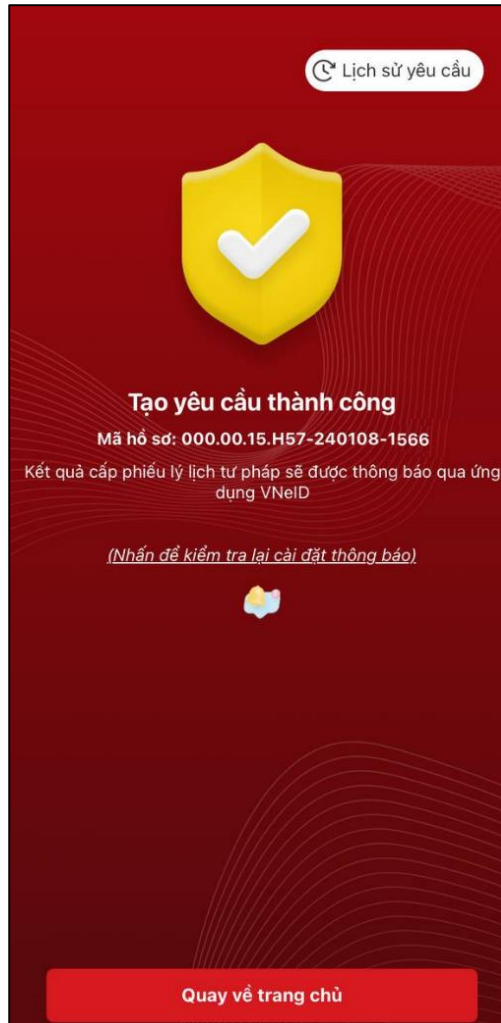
Lịch sử yêu cầu

Tạo yêu cầu thành công

Mã hồ sơ: 000.00.15.H57-240108-1566

Kết quả cấp phiếu lý lịch tư pháp sẽ được thông báo qua ứng dụng VNeID

(Nhấn để kiểm tra lại cài đặt thông báo)

Quay về trang chủ